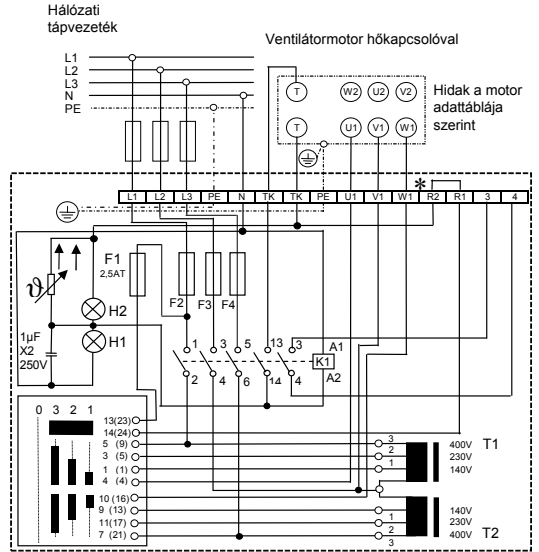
Hálózati tápvezeték

Ventilátormotor hőkapcsolóval

L1
L2
L3
N
PE

T
W2
U2
V2

Hidak a motor adattáblája szerint

T
U1
V1
W1

L1 L2 L3 PE N TK TK PE U1 V1 W1 R2 R1 3 4

*

$\vartheta$

F1
2,5AT

H2
H1

1µF
X2
250V

F2 F3 F4

1 3 5 13 3
2 4 6 14 4

A1
K1
A2

0 3 2 1

13(23)
14(24)
5 (9)
3 (5)
1 (1)
4 (4)
10 (16)
9 (13)
11(17)
7 (21)

3
2
1
400V
230V
140V
T1

140V
230V
400V
1
2
3
T2